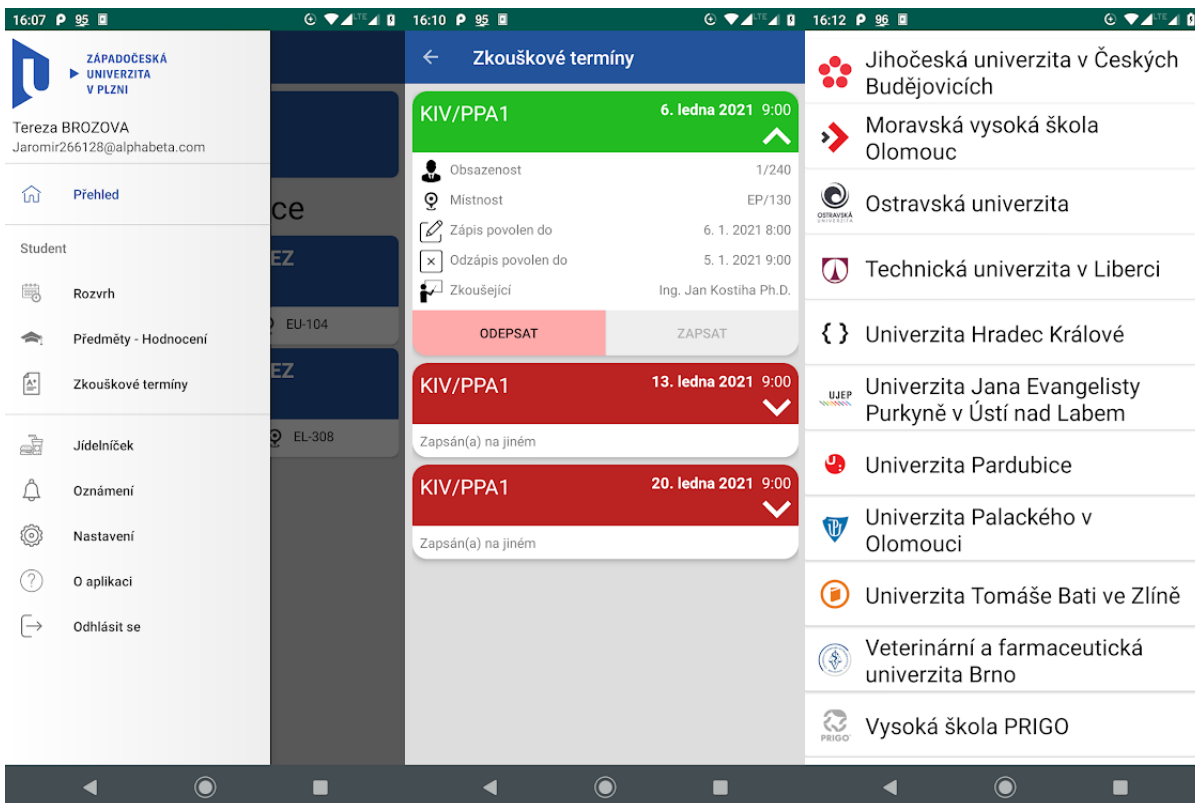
16:07 95

ZÁPADOČESKÁ UNIVERZITA V PLZNI

Tereza BROZOVA
Jaromir266128@alphabeta.com

Přehled

Student

Rozvrh

Předměty - Hodnocení

Zkouškové termíny

Jídelníček

Oznámení

Nastavení

O aplikaci

Odhlásit se

ce
EZ
EU-104
EZ
EL-308

16:10 95

Zkouškové termíny

KIV/PPA1 6. ledna 2021 9:00

| | |
|---|---|
| Obsazenost | 1/240 |
| Místnost | EP/130 |
| Zápis povolen do | 6. 1. 2021 8:00 |
| Odzápis povolen do | 5. 1. 2021 9:00 |
| Zkoušející | Ing. Jan Kostiha Ph.D. |

ODEPSAT ZAPSAT

KIV/PPA1 13. ledna 2021 9:00
Zapsán(a) na jiném

KIV/PPA1 20. ledna 2021 9:00
Zapsán(a) na jiném

16:12 96

Jihočeská univerzita v Českých Budějovicích

Moravská vysoká škola Olomouc

OSTRAVSKÁ UNIVERZITA
Ostravská univerzita

Technická univerzita v Liberci

Univerzita Hradec Králové

UJEP
Univerzita Jana Evangelisty Purkyně v Ústí nad Labem

Univerzita Pardubice

Univerzita Palackého v Olomouci

Univerzita Tomáše Bati ve Zlíně

Veterinární a farmaceutická univerzita Brno

PRIGO
Vysoká škola PRIGO